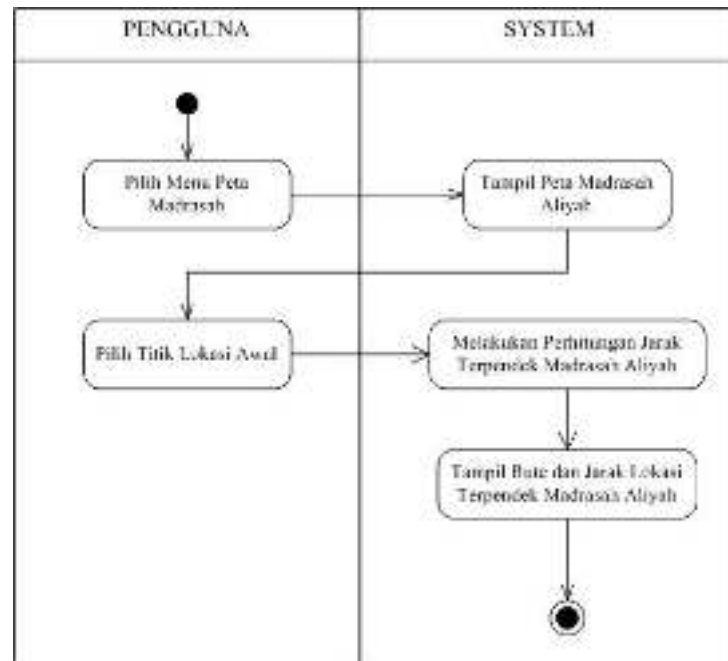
PENGGUNA

SYSTEM

Pilih Menu Peta Madrasah

Tampil Peta Madrasah Aliyah

Pilih Titik Lokasi Awal

Melakukan Perhitungan Jarak Terpendek Madrasah Aliyah

Tampil Rute dan Jarak Lokasi Terpendek Madrasah Aliyah